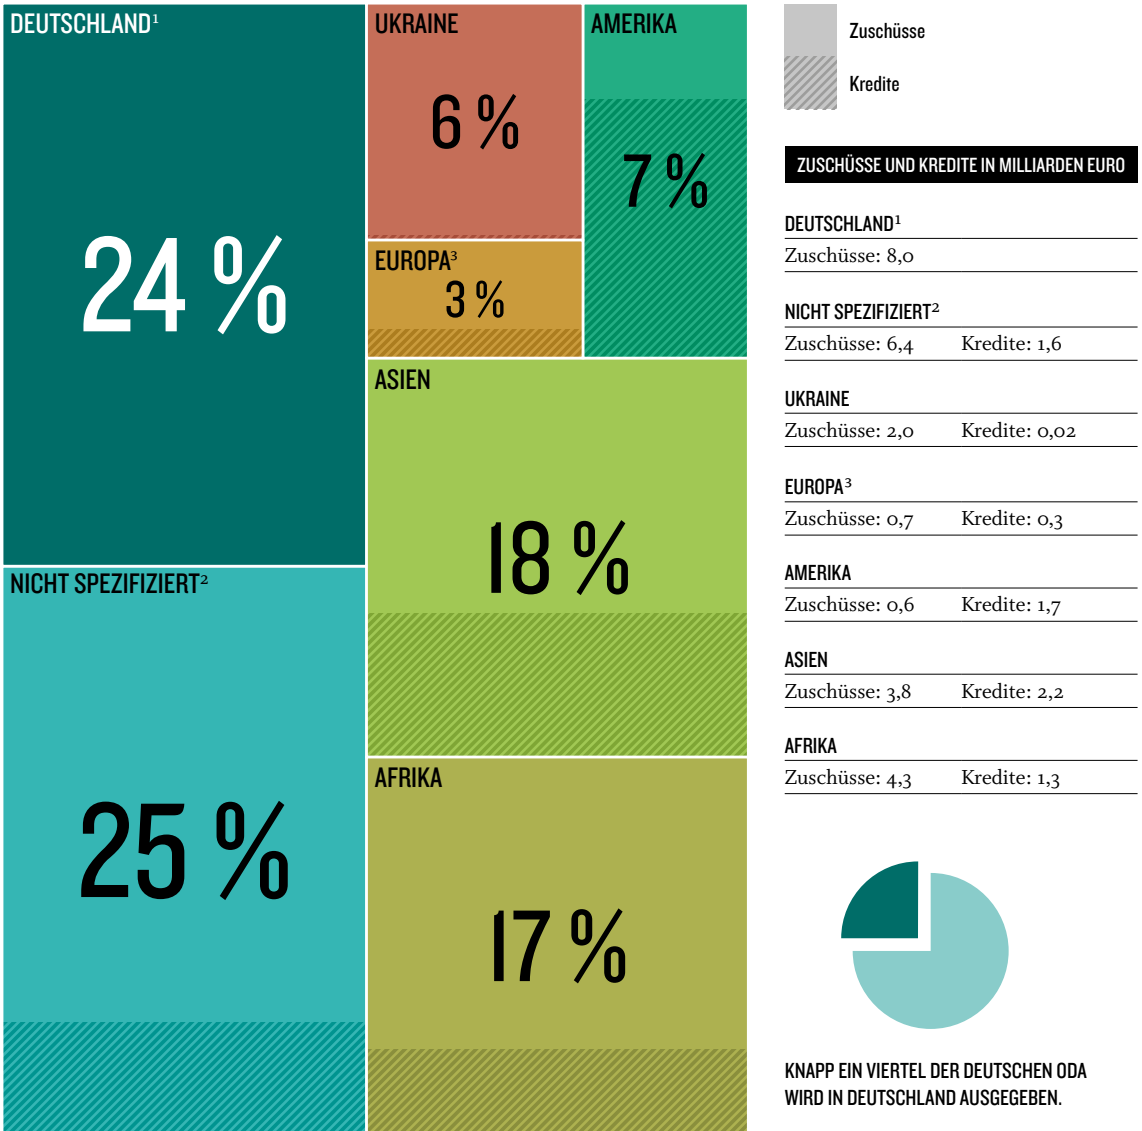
DEUTSCHLAND¹

24 %

UKRAINE

6 %

AMERIKA

7 %

EUROPA³

3 %

ASIEN

18 %

NICHT SPEZIFIZIERT²

25 %

AFRIKA

17 %

Zuschüsse

Kredite

ZUSCHÜSSE UND KREDITE IN MILLIARDEN EURO

DEUTSCHLAND¹

Zuschüsse: 8,0

NICHT SPEZIFIZIERT²

Zuschüsse: 6,4 Kredite: 1,6

UKRAINE

Zuschüsse: 2,0 Kredite: 0,02

EUROPA³

Zuschüsse: 0,7 Kredite: 0,3

AMERIKA

Zuschüsse: 0,6 Kredite: 1,7

ASIEN

Zuschüsse: 3,8 Kredite: 2,2

AFRIKA

Zuschüsse: 4,3 Kredite: 1,3

KNAPP EIN VIERTEL DER DEUTSCHEN ODA WIRD IN DEUTSCHLAND AUSGEGEBEN.